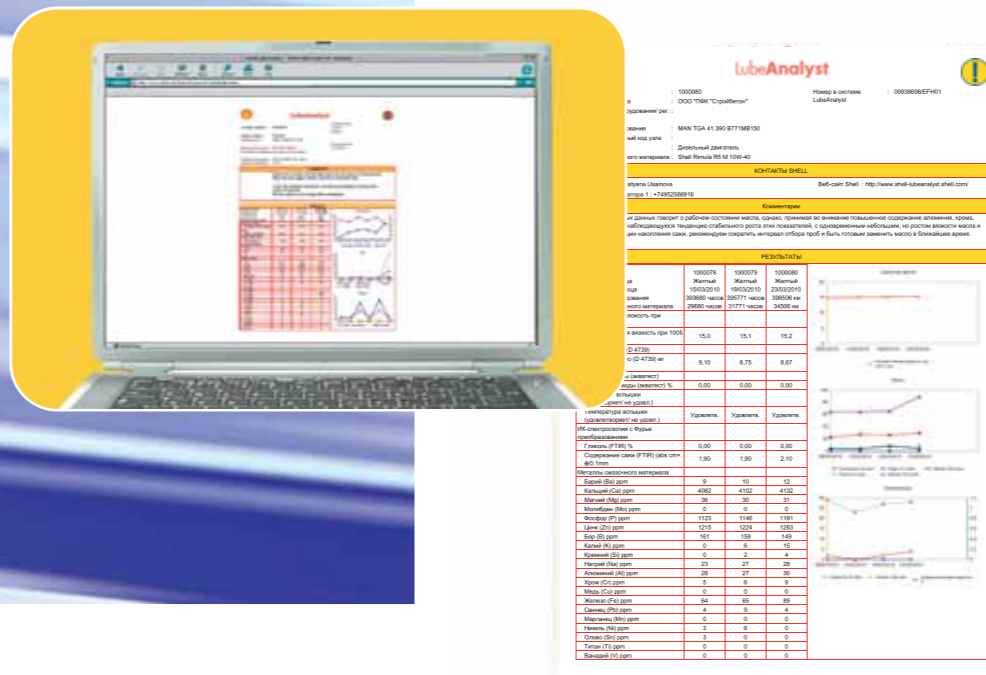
LubeAnalyst

: 1000080
: ООО "ПФК "Стройбетон"

Номер в системе LubeAnalyst : 00939698/EFH01

: MAN TGA 41.390 B771MB150
: Дизельный двигатель
: Shell Rimula R5 M 10W-40

КОНТАКТЫ SHELL

Tatyana Ukainova
: +74952586616

Веб-сайт Shell : http://www.shell-lubeanalyst.shell.com/

Комментарии

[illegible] данных говорит о рабочем состоянии масла, однако, принимая во внимание повышенное содержание алюминия, хрома, наблюдающуюся тенденцию стабильного роста этих показателей, с одновременным небольшим, но ростом вязкости масла и накопления сажи, рекомендуем сократить интервал отбора проб и быть готовым заменить масло в ближайшее время.

РЕЗУЛЬТАТЫ

| | 1000078 Желтый 15/03/2010 393680 часов 29680 часов | 1000079 Желтый 19/03/2010 395771 часов 31771 часов | 1000080 Желтый 23/03/2010 398506 км 34506 км |
|---|---|---|---|
| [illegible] вязкость при 100 | 15,0 | 15,1 | 15,2 |
| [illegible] (D 4739) мг | 9,10 | 8,75 | 8,67 |
| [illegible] воды (акватест) % | 0,00 | 0,00 | 0,00 |
| Температура вспышки (удовлетворяет не удовл.) | Удовлетв. | Удовлетв. | Удовлетв. |
| ИК-спектроскопия с Фурье преобразованием | | | |
| Гликоль (FTIR) % | 0,00 | 0,00 | 0,00 |
| Содержание сажи (FTIR) (abs cm* @0.1mm | 1,90 | 1,90 | 2,10 |
| Металлы смазочного материала | | | |
| Барий (Ba) ppm | 9 | 10 | 12 |
| Кальций (Ca) ppm | 4082 | 4102 | 4132 |
| Магний (Mg) ppm | 36 | 30 | 31 |
| Молибден (Mo) ppm | 0 | 0 | 0 |
| Фосфор (P) ppm | 1123 | 1146 | 1191 |
| Цинк (Zn) ppm | 1215 | 1224 | 1263 |
| Бор (B) ppm | 161 | 159 | 149 |
| Калий (K) ppm | 0 | 6 | 15 |
| Кремний (Si) ppm | 0 | 2 | 4 |
| Натрий (Na) ppm | 23 | 27 | 28 |
| Алюминий (Al) ppm | 26 | 27 | 30 |
| Хром (Cr) ppm | 5 | 6 | 9 |
| Медь (Cu) ppm | 0 | 0 | 0 |
| Железо (Fe) ppm | 64 | 65 | 69 |
| Свинец (Pb) ppm | 4 | 9 | 4 |
| Марганец (Mn) ppm | 0 | 0 | 0 |
| Никель (Ni) ppm | 3 | 6 | 0 |
| Олово (Sn) ppm | 3 | 0 | 0 |
| Титан (Ti) ppm | 0 | 0 | 0 |
| Ванадий (V) ppm | 0 | 0 | 0 |